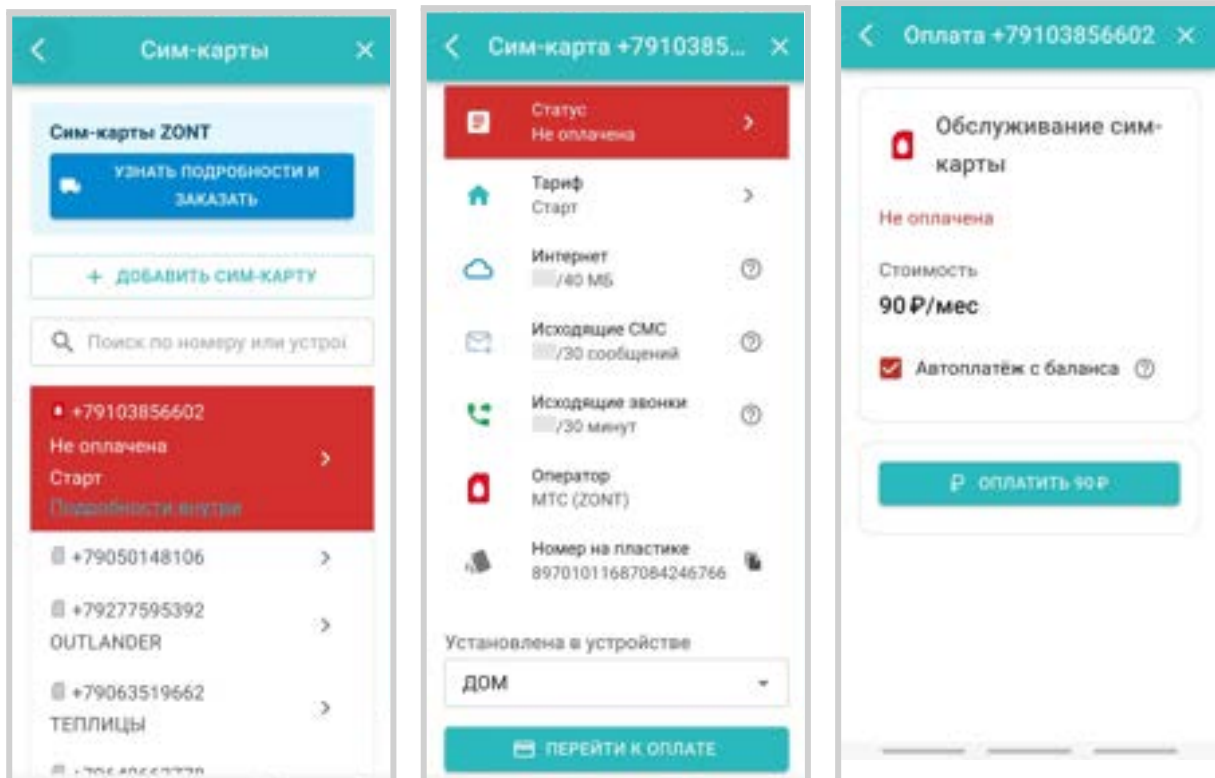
Сим-карты

Сим-карты ZONT

УЗНАТЬ ПОДРОБНОСТИ И ЗАКАЗАТЬ

+ ДОБАВИТЬ СИМ-КАРТУ

Поиск по номеру или устрої

+79103856602
Не оплачена
Старт
Подробности внутри

+79050148106

+79277595392
OUTLANDER

+79063519662
ТЕПЛИЦЫ

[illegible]

Сим-карта +7910385...

Статус
Не оплачена

Тариф
Старт

Интернет
/40 МБ

Исходящие СМС
/30 сообщений

Исходящие звонки
/30 минут

Оператор
МТС (ZONT)

Номер на пластике
89701011687084246766

Установлена в устройстве
ДОМ

ПЕРЕЙТИ К ОПЛАТЕ

Оплата +79103856602

Обслуживание сим-карты

Не оплачена

Стоимость
90 ₽/мес

Автоплатёж с баланса

₽ ОПЛАТИТЬ 90 ₽